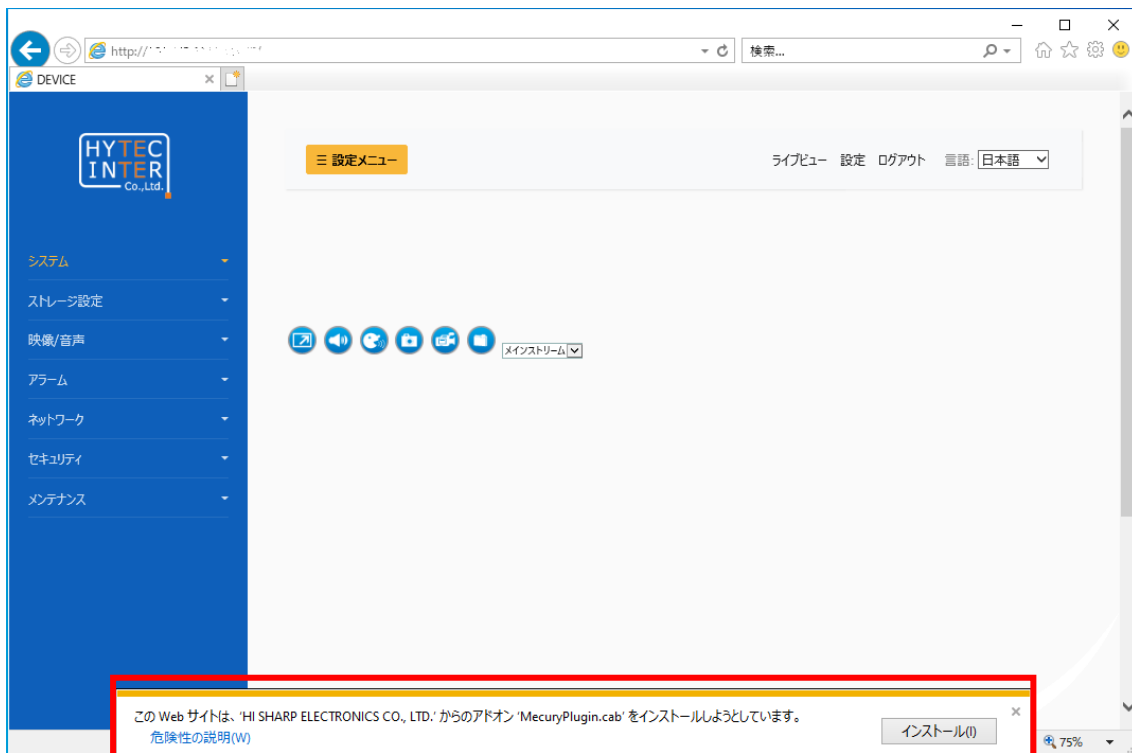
http://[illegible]

検索...

DEVICE

HYTEC
INTER
Co.,Ltd.

☰ 設定メニュー

ライブビュー 設定 ログアウト 言語: 日本語

システム
ストレージ設定
映像/音声
アラーム
ネットワーク
セキュリティ
メンテナンス

メインストリーム

この Web サイトは、'HI SHARP ELECTRONICS CO., LTD.' からのアドオン 'MecuryPlugin.cab' をインストールしようとしています。
危険性の説明(W)

インストール(I)

75%